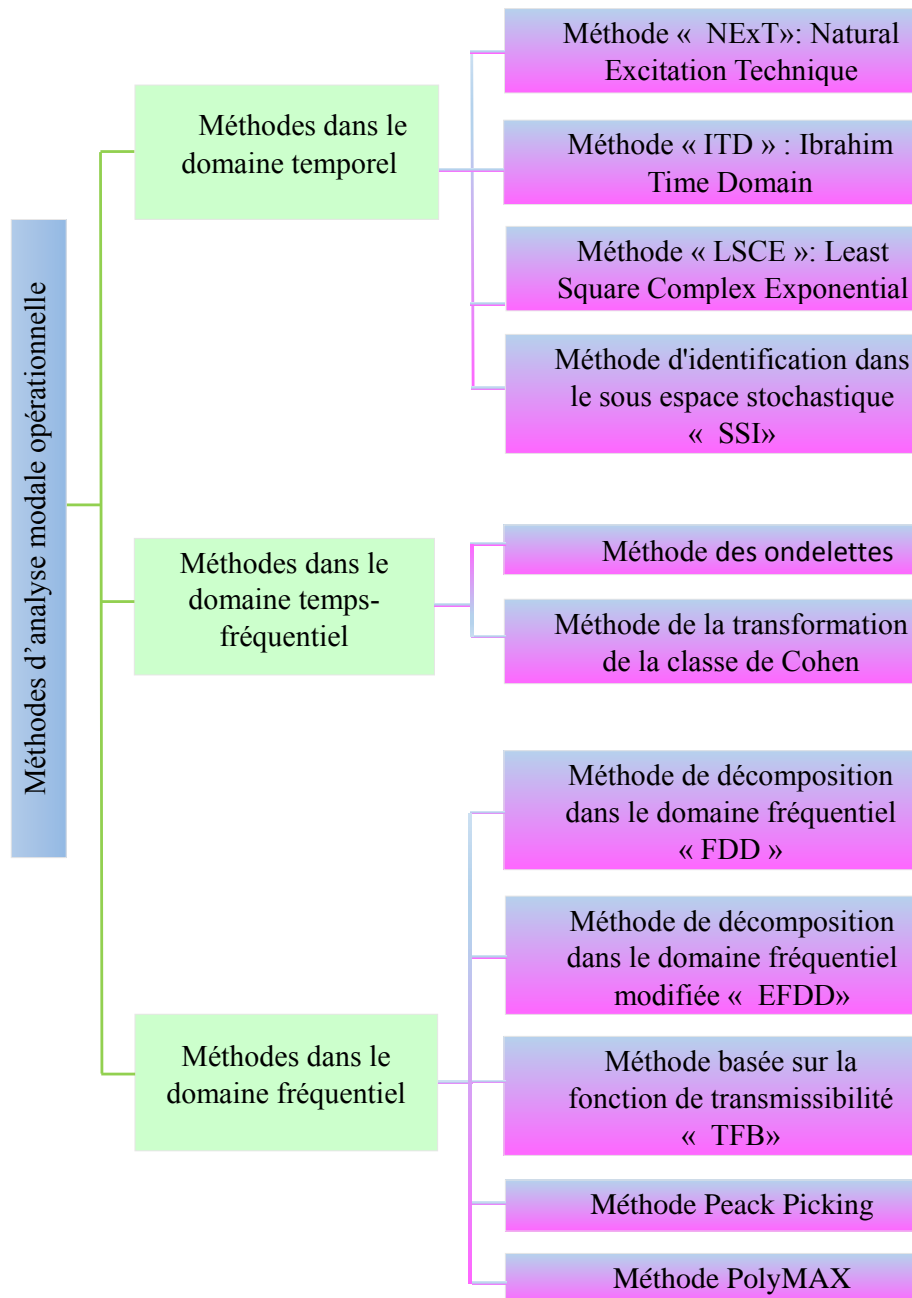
Méthodes d'analyse modale opérationnelle

Méthodes dans le domaine temporel

Méthode « NExT»: Natural Excitation Technique

Méthode « ITD » : Ibrahim Time Domain

Méthode « LSCE »: Least Square Complex Exponential

Méthode d'identification dans le sous espace stochastique « SSI»

Méthodes dans le domaine temps-fréquentiel

Méthode des ondelettes

Méthode de la transformation de la classe de Cohen

Méthodes dans le domaine fréquentiel

Méthode de décomposition dans le domaine fréquentiel « FDD »

Méthode de décomposition dans le domaine fréquentiel modifiée « EFDD»

Méthode basée sur la fonction de transmissibilité « TFB»

Méthode Peack Picking

Méthode PolyMAX